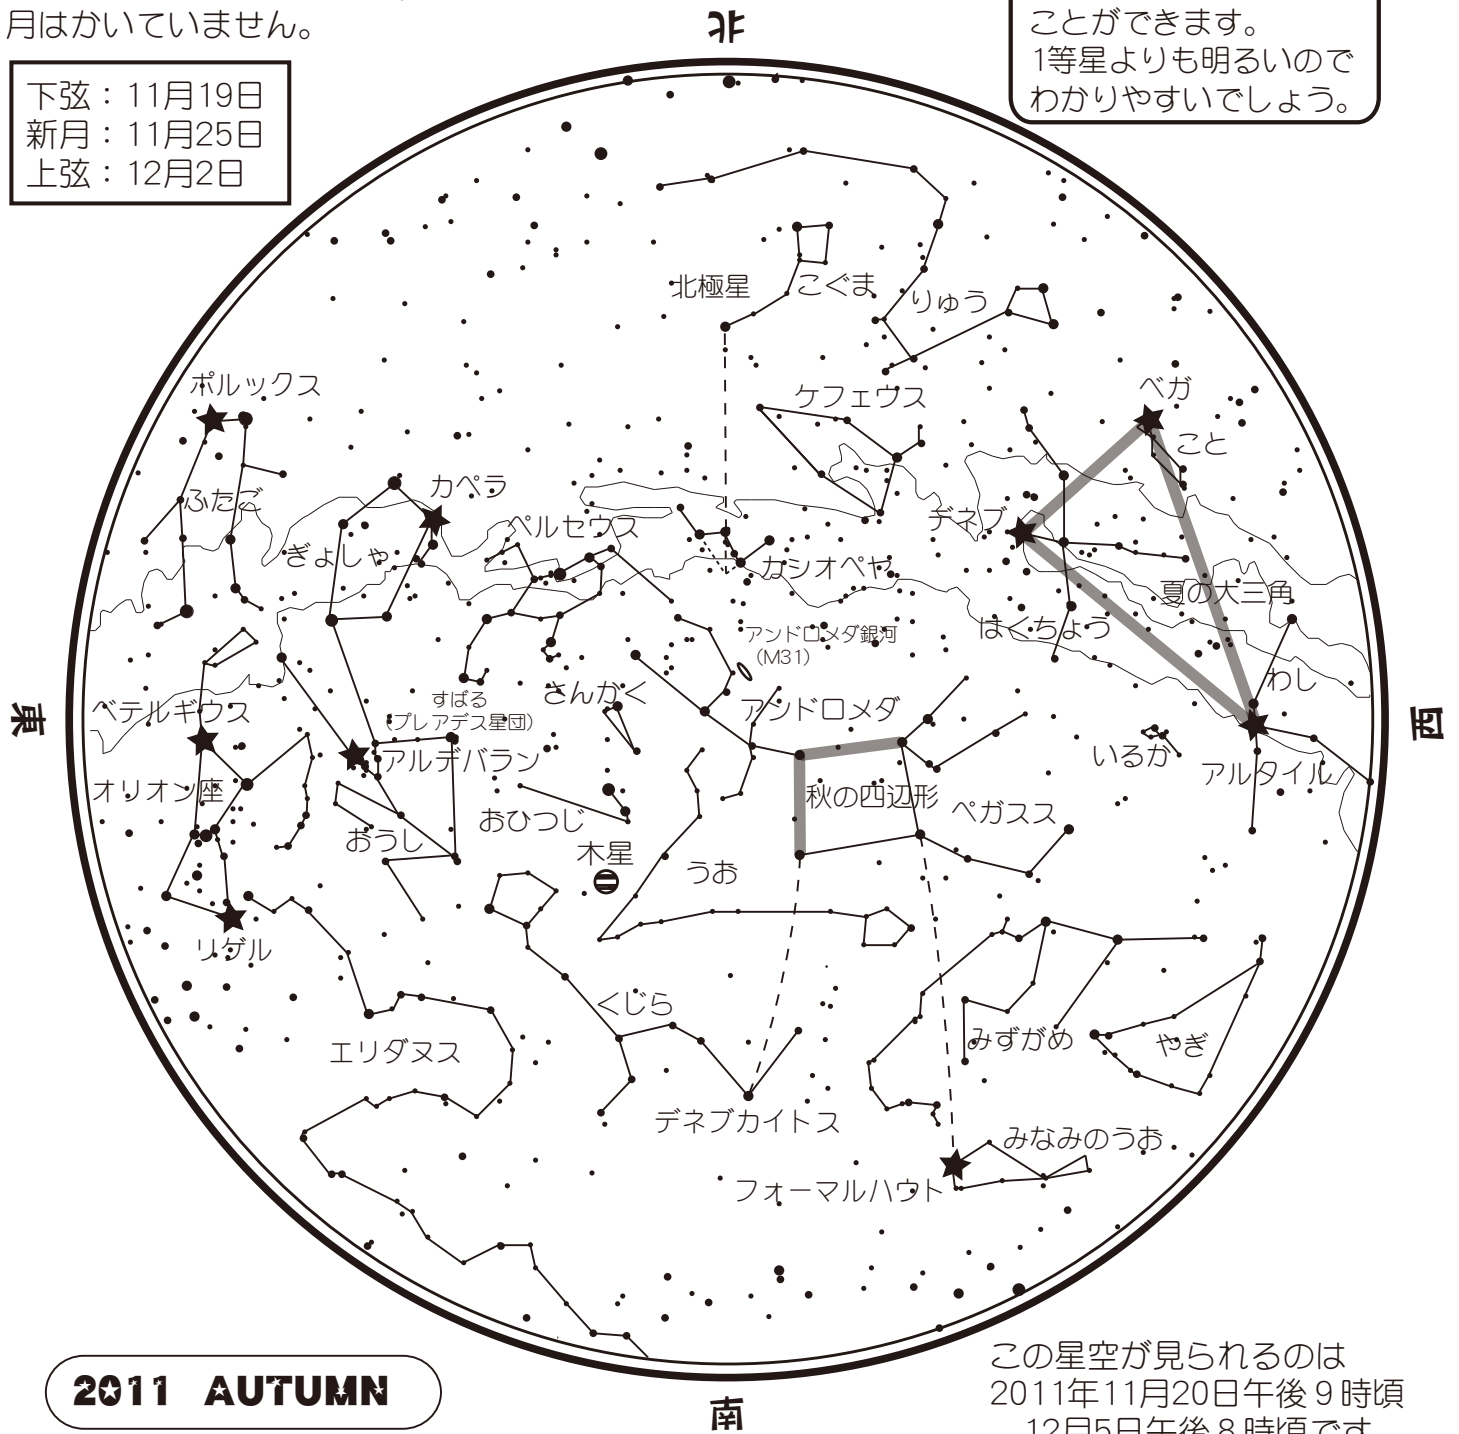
月はかいていません。

下弦：11月19日
新月：11月25日
上弦：12月2日

ことができます。
1等星よりも明るいので
わかりやすいでしょう。

北

北極星
こぐま
りゅう
ケフェウス
ベガ
こと
ポルックス
ふたご
カペラ
ぎょしゃ
ペルセウス
カシオペヤ
デネブ
夏の大三角
はくちょう
アンドロメダ銀河
（M31）
わし
東
西
ベテルギウス
すばる
（プレアデス星団）
さんかく
アンドロメダ
いるか
アルタイル
アルデバラン
オリオン座
秋の四辺形
ペガスス
おひつじ
おうし
木星
うお
リゲル
くじら
エリダヌス
みずがめ
やぎ
デネブカイトス
みなみのうお
フォーマルハウト

2011 AUTUMN

南

この星空が見られるのは
2011年11月20日午後 9 時頃
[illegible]